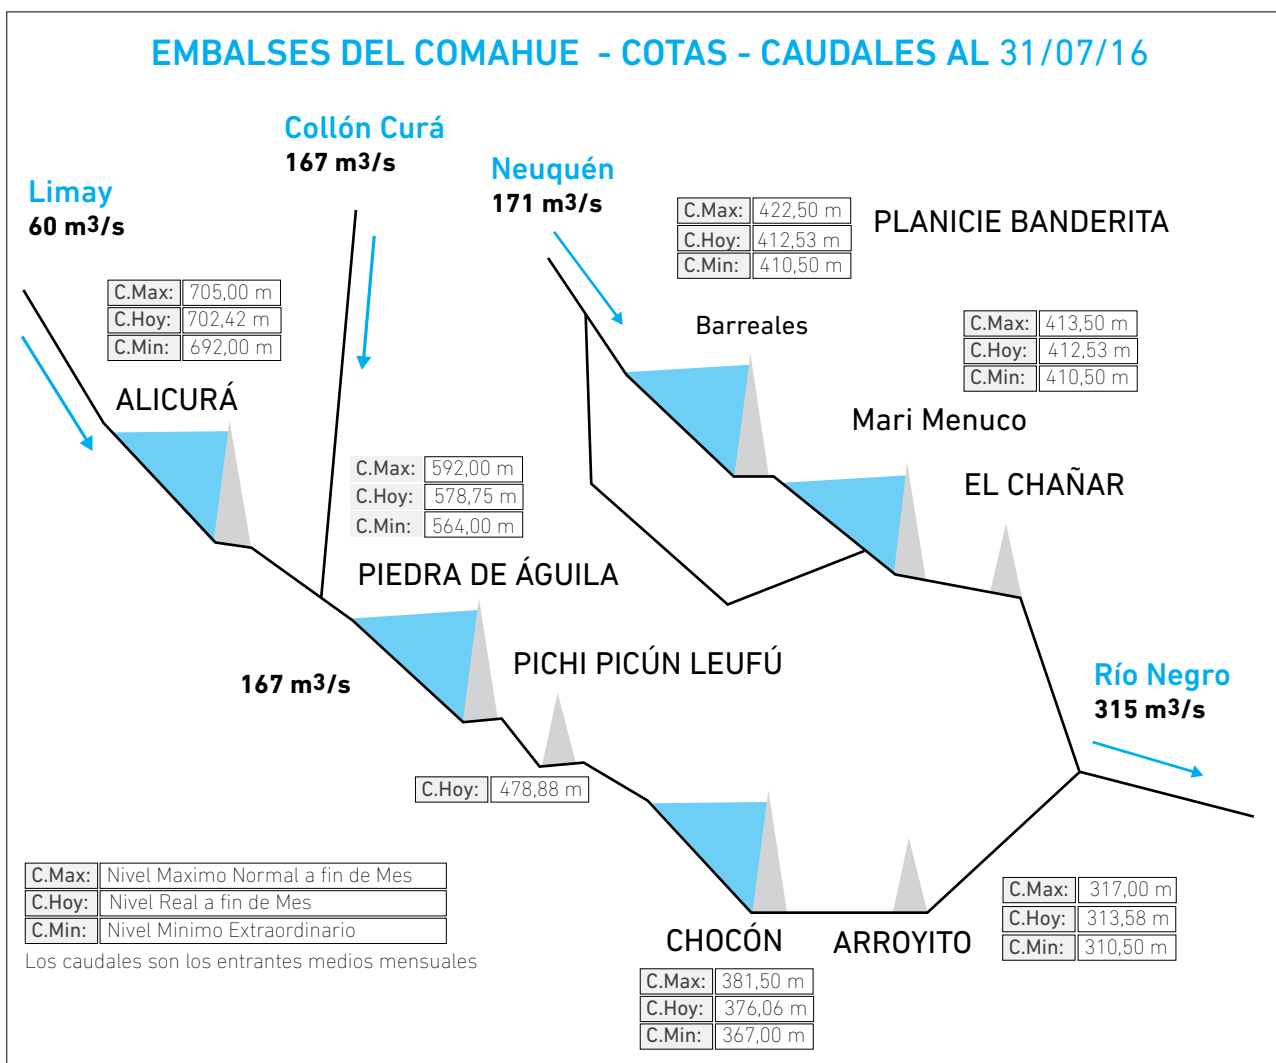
EMBALSES DEL COMAHUE - COTAS - CAUDALES AL 31/07/16

Collón Curá
167 m3/s

Neuquén
171 m3/s

Limay
60 m3/s

| C.Max: | 422,50 m |
|---|---|
| C.Hoy: | 412,53 m |
| C.Min: | 410,50 m |

PLANICIE BANDERITA

| C.Max: | 705,00 m |
|---|---|
| C.Hoy: | 702,42 m |
| C.Min: | 692,00 m |

Barreales

| C.Max: | 413,50 m |
|---|---|
| C.Hoy: | 412,53 m |
| C.Min: | 410,50 m |

ALICURÁ

Mari Menuco

| C.Max: | 592,00 m |
|---|---|
| C.Hoy: | 578,75 m |
| C.Min: | 564,00 m |

EL CHAÑAR

PIEDRA DE ÁGUILA

PICHI PICÚN LEUFÚ

167 m3/s

Río Negro
315 m3/s

| C.Hoy: | 478,88 m |
|---|---|

| C.Max: | Nivel Maximo Normal a fin de Mes |
|---|---|
| C.Hoy: | Nivel Real a fin de Mes |
| C.Min: | Nivel Minimo Extraordinario |

Los caudales son los entrantes medios mensuales

| C.Max: | 317,00 m |
|---|---|
| C.Hoy: | 313,58 m |
| C.Min: | 310,50 m |

CHOCÓN

ARROYITO

| C.Max: | 381,50 m |
|---|---|
| C.Hoy: | 376,06 m |
| C.Min: | 367,00 m |